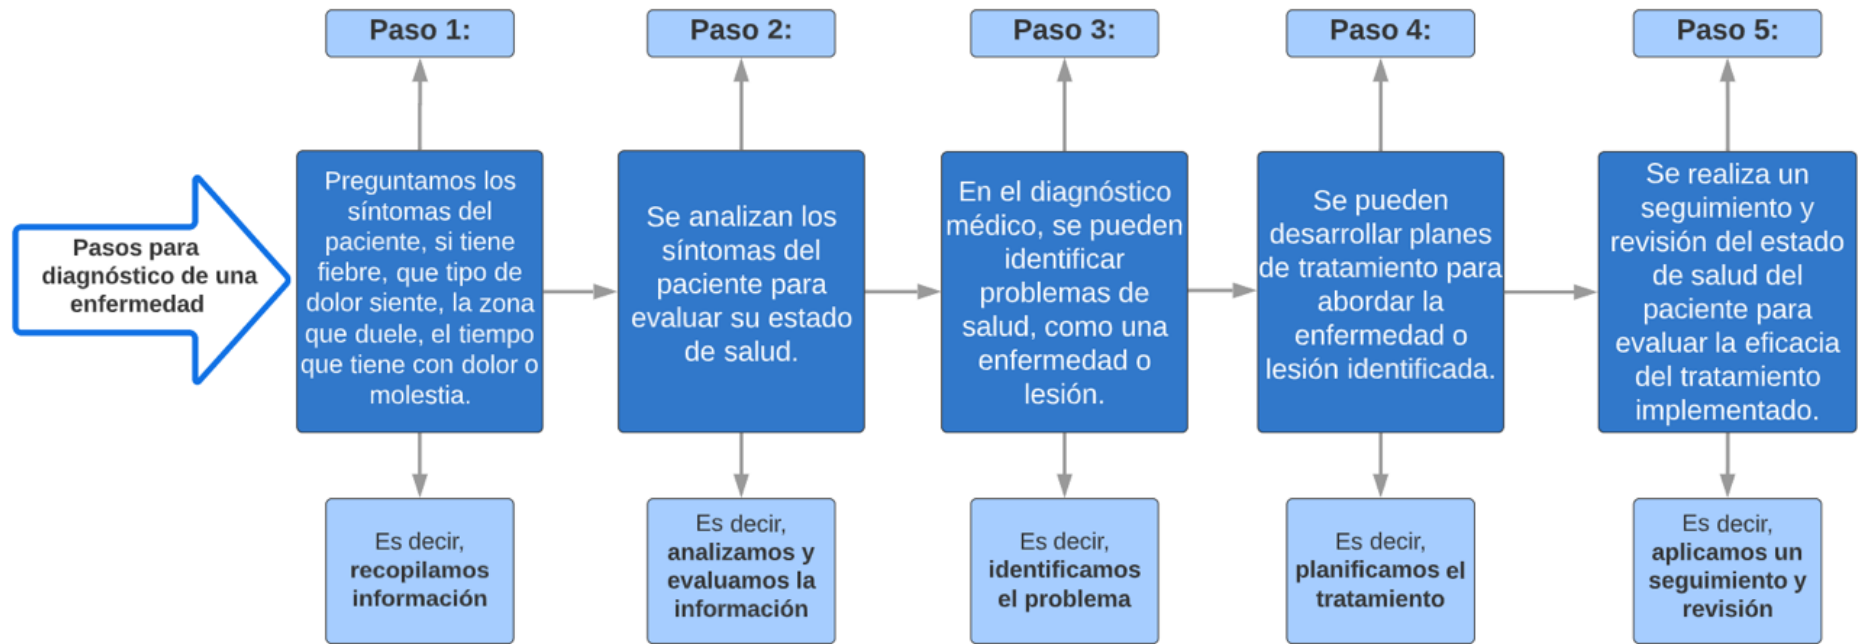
Pasos para diagnóstico de una enfermedad

Paso 1:

Preguntamos los síntomas del paciente, si tiene fiebre, que tipo de dolor siente, la zona que duele, el tiempo que tiene con dolor o molestia.

Es decir, **recopilamos información**

Paso 2:

Se analizan los síntomas del paciente para evaluar su estado de salud.

Es decir, **analizamos y evaluamos la información**

Paso 3:

En el diagnóstico médico, se pueden identificar problemas de salud, como una enfermedad o lesión.

Es decir, **identificamos el problema**

Paso 4:

Se pueden desarrollar planes de tratamiento para abordar la enfermedad o lesión identificada.

Es decir, **planificamos el tratamiento**

Paso 5:

Se realiza un seguimiento y revisión del estado de salud del paciente para evaluar la eficacia del tratamiento implementado.

Es decir, **aplicamos un seguimiento y revisión**